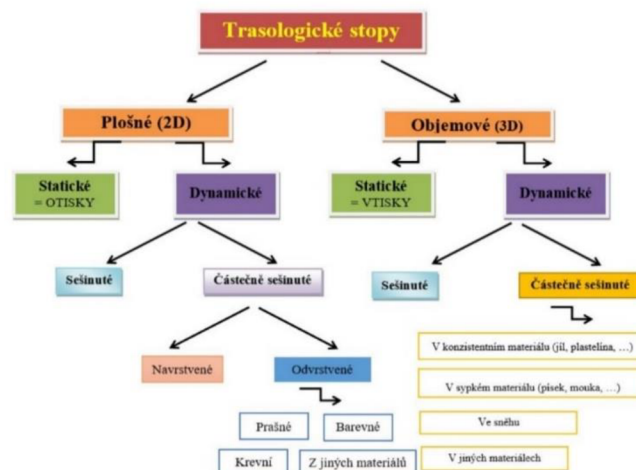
Trasologické stopy

Plošné (2D)

Objemové (3D)

Statické
= OTISKY

Dynamické

Statické
= VTISKY

Dynamické

Sešinuté

Částečně sešinuté

Sešinuté

Částečně sešinuté

Navrstvené

Odvrstvené

Prašné

Barevné

Krevní

Z jiných materiálů

V konzistentním materiálu (jíl, plastelína, …)

V sypkém materiálu (písek, mouka, …)

Ve sněhu

V jiných materiálech